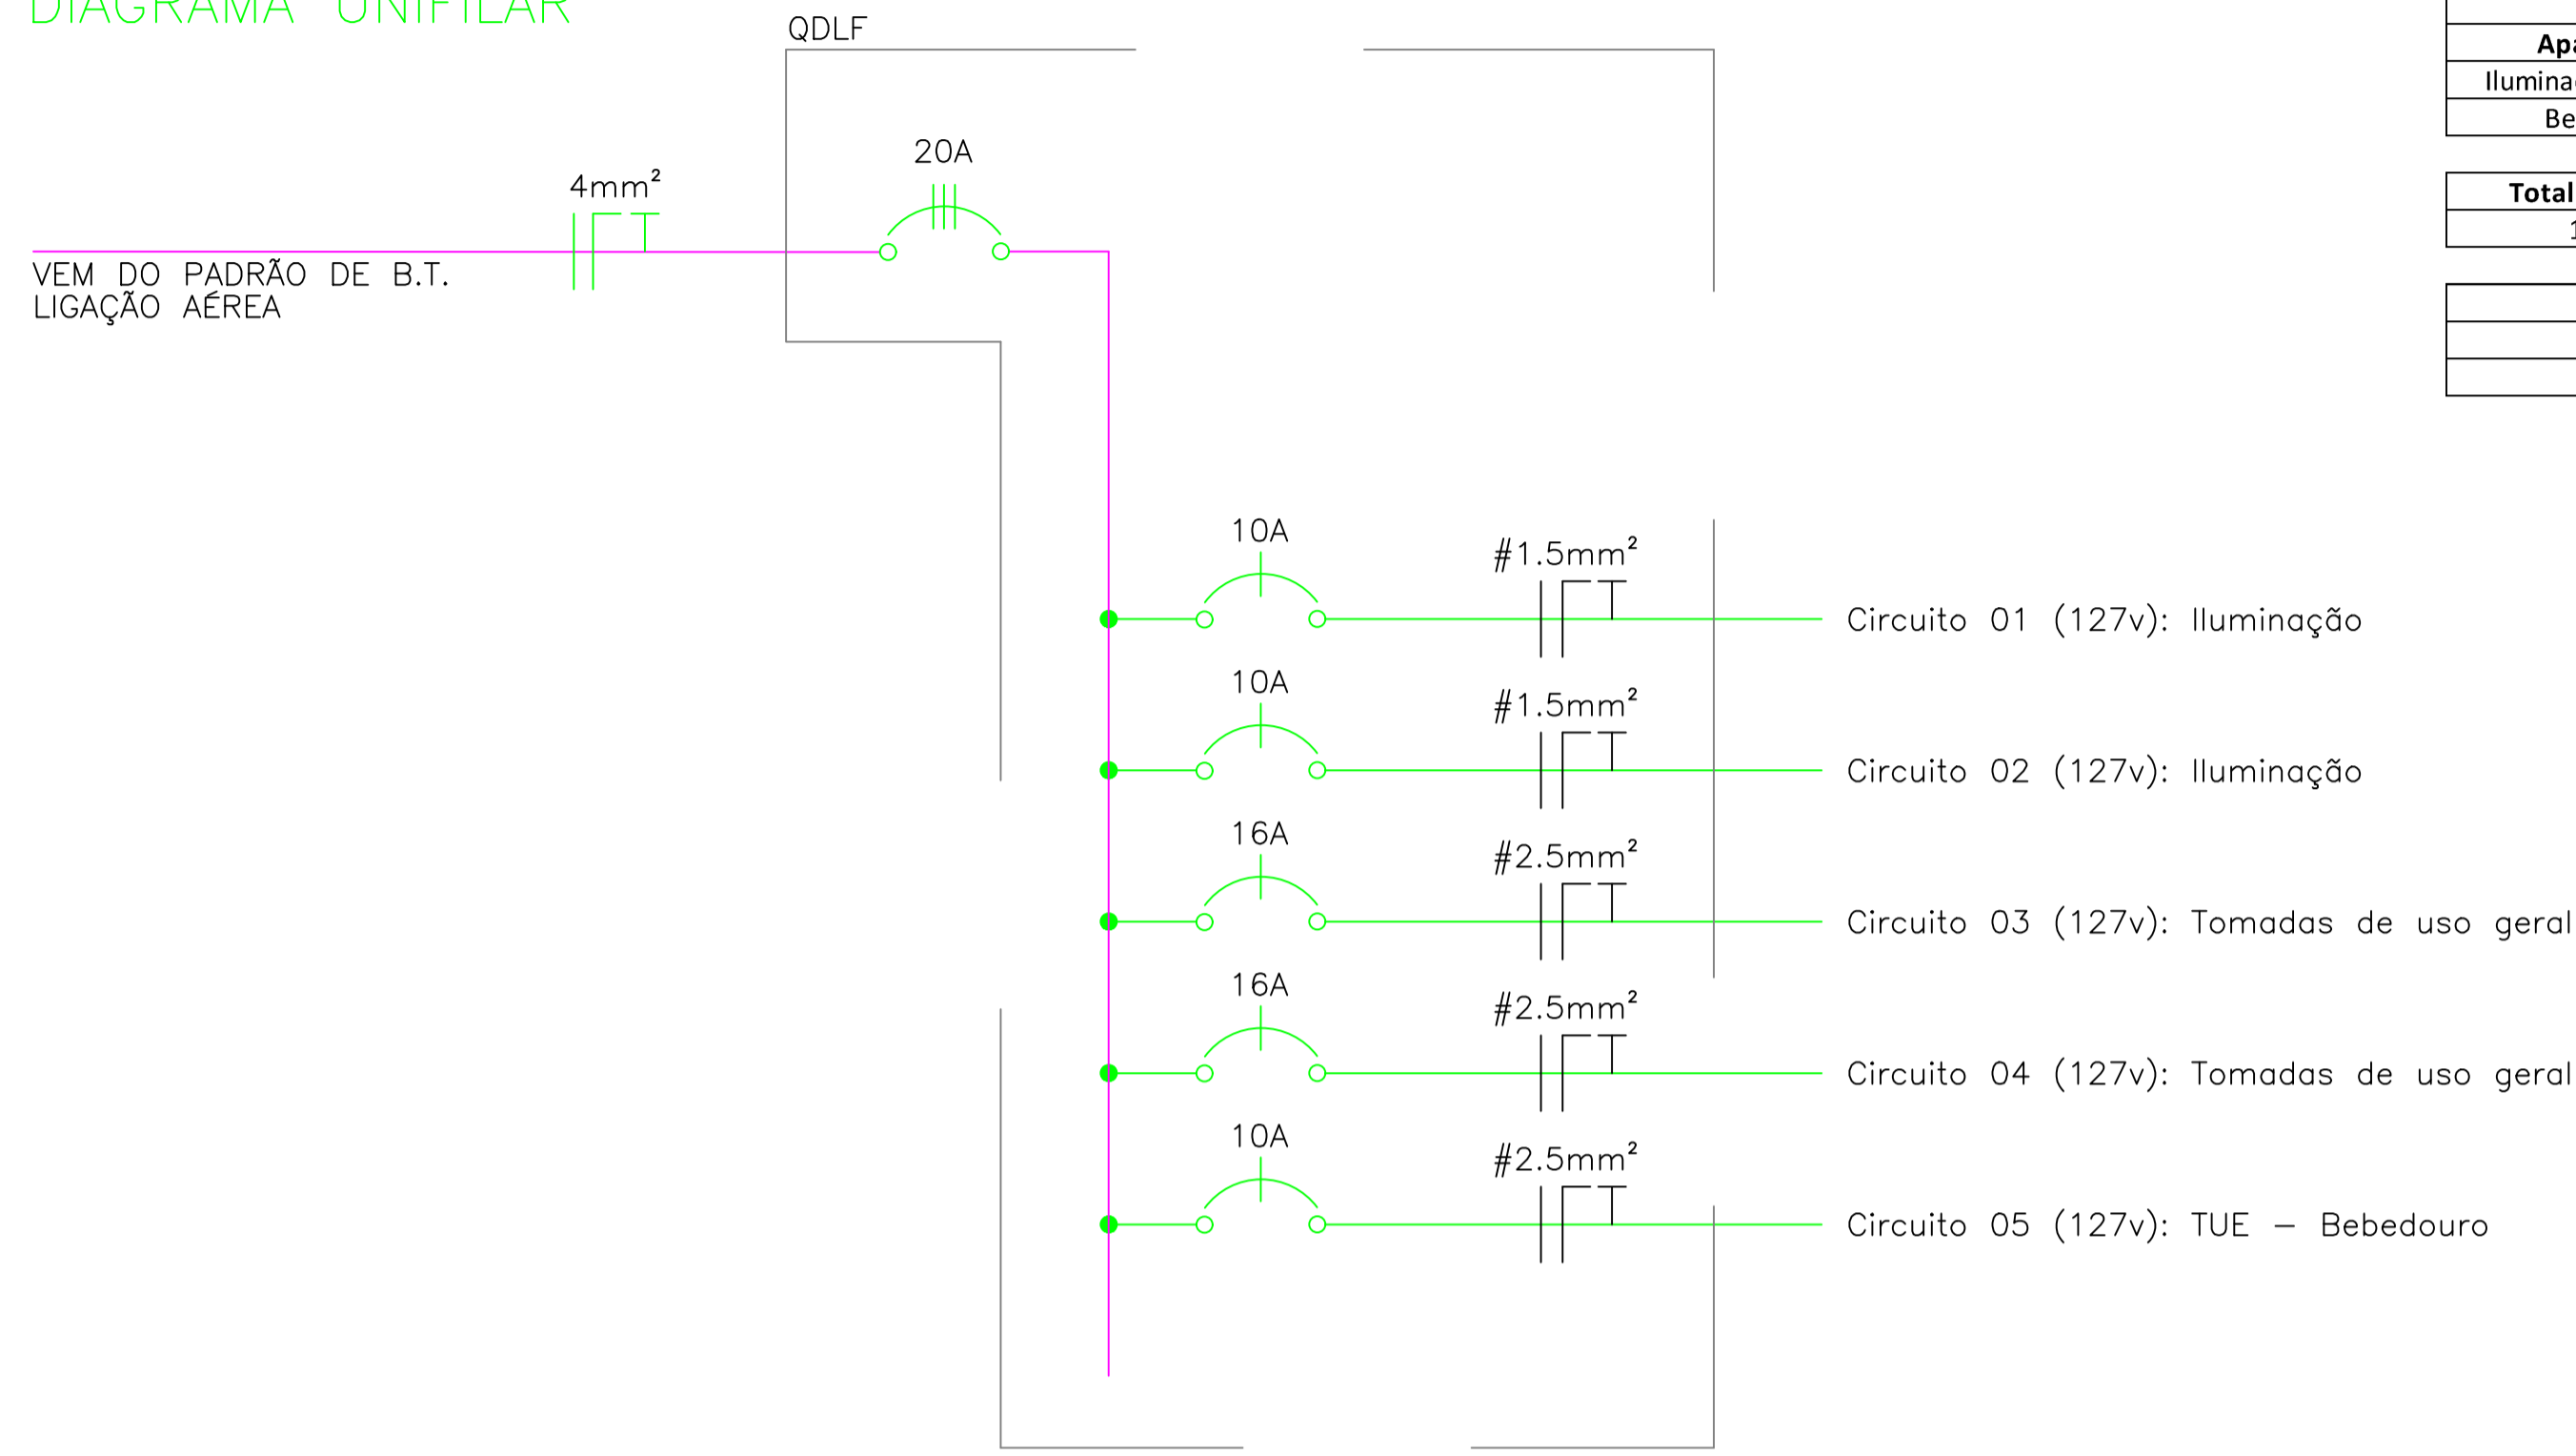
DIAGRAMA UNIFILAR

QDLF

20A

$4mm^2$

VEM DO PADRÃO DE B.T.
LIGAÇÃO AÉREA

10A
$\#1.5mm^2$
Circuito 01 (127v): Iluminação

10A
$\#1.5mm^2$
Circuito 02 (127v): Iluminação

16A
$\#2.5mm^2$
Circuito 03 (127v): Tomadas de uso geral

16A
$\#2.5mm^2$
Circuito 04 (127v): Tomadas de uso geral

10A
$\#2.5mm^2$
Circuito 05 (127v): TUE – Bebedouro

| Apa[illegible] |
|---|
| Ilumina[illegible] |
| Be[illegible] |

| Total |
|---|
| 1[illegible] |